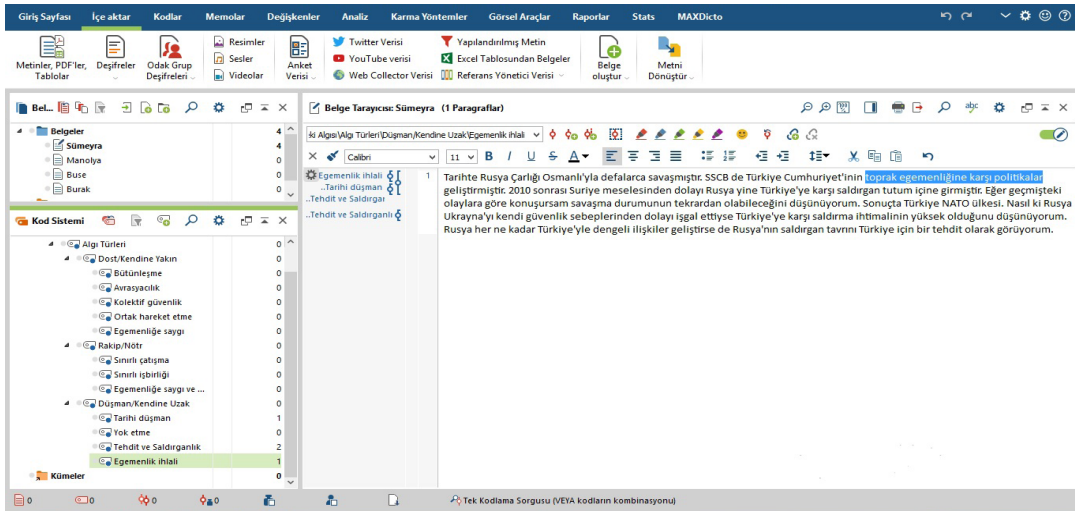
Giriş Sayfası İçe aktar Kodlar Memolar Değişkenler Analiz Karma Yöntemler Görsel Araçlar Raporlar Stats MAXDicto

Metinler, PDF'ler, Tablolar
Deşifreler
Odak Grup Deşifreleri
Resimler
Sesler
Videolar
Anket Verisi
Twitter Verisi
YouTube verisi
Web Collector Verisi
Yapılandırılmış Metin
Excel Tablosundan Belgeler
Referans Yönetici Verisi
Belge oluştur
Metni Dönüştür

Bel...

| | |
|---|---|
| Belgeler | 4 |
| Sümeyra | 4 |
| Manolya | 0 |
| Buse | 0 |
| Burak | 0 |

Kod Sistemi

| | |
|---|---|
| Algı Türleri | 0 |
| Dost/Kendine Yakın | 0 |
| Bütünleşme | 0 |
| Avrasyacılık | 0 |
| Kolektif güvenlik | 0 |
| Ortak hareket etme | 0 |
| Egemenliğe saygı | 0 |
| Rakip/Nötr | 0 |
| Sınırlı çatışma | 0 |
| Sınırlı işbirliği | 0 |
| Egemenliğe saygı ve ... | 0 |
| Düşman/Kendine Uzak | 0 |
| Tarihi düşman | 1 |
| Yok etme | 0 |
| Tehdit ve Saldırganlık | 2 |
| Egemenlik ihlali | 1 |
| Kümeler | 0 |

Belge Tarayıcısı: Sümeyra (1 Paragraflar)

ki Algısı\Algı Türleri\Düşman/Kendine Uzak\Egemenlik ihlali

Calibri 11

Egemenlik ihlali
..Tarihi düşman
..Tehdit ve Saldırgan
..Tehdit ve Saldırganlı

1 Tarihte Rusya Çarlığı Osmanlı'yla defalarca savaşmıştır. SSCB de Türkiye Cumhuriyet'inin toprak egemenliğine karşı politikalar geliştirmiştir. 2010 sonrası Suriye meselesinden dolayı Rusya yine Türkiye'ye karşı saldırgan tutum içine girmiştir. Eğer geçmişteki olaylara göre konuşursam savaşma durumunun tekrardan olabileceğini düşünüyorum. Sonuçta Türkiye NATO ülkesi. Nasıl ki Rusya Ukrayna'yı kendi güvenlik sebeplerinden dolayı işgal ettiyse Türkiye'ye karşı saldırma ihtimalinin yüksek olduğunu düşünüyorum. Rusya her ne kadar Türkiye'yle dengeli ilişkiler geliştirse de Rusya'nın saldırgan tavrını Türkiye için bir tehdit olarak görüyorum.

0 0 0 0
Tek Kodlama Sorgusu (VEYA kodların kombinasyonu)